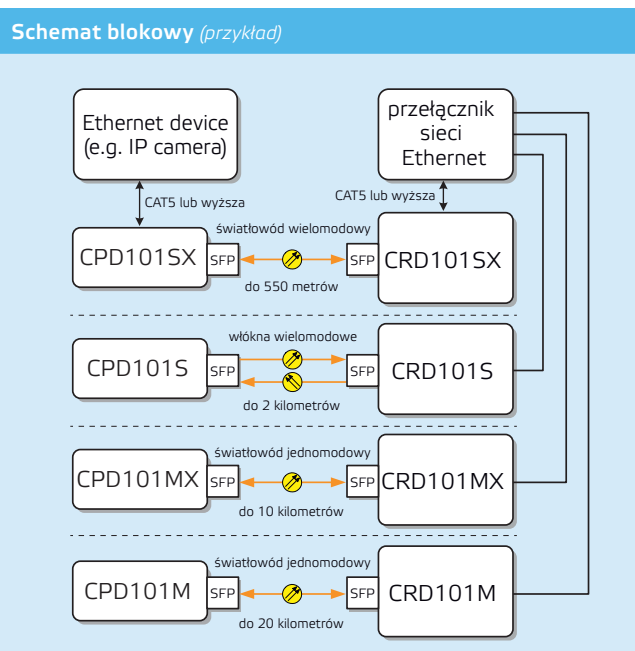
Schemat blokowy (przykład)

Ethernet device (e.g. IP camera)

CAT5 lub wyższa

przełącznik sieci Ethernet

CAT5 lub wyższa

CPD101SX SFP

światłowód wielomodowy

do 550 metrów

SFP CRD101SX

CPD101S SFP

włókna wielomodowe

do 2 kilometrów

SFP CRD101S

CPD101MX SFP

światłowód jednomodowy

do 10 kilometrów

SFP CRD101MX

CPD101M SFP

światłowód jednomodowy

do 20 kilometrów

SFP CRD101M